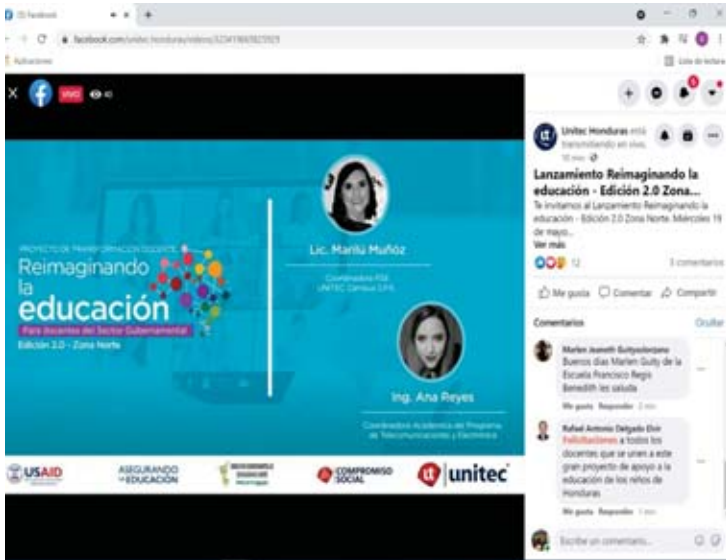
(3) Facebook

facebook.com/unitec.honduras/videos/323419069823929

Aplicaciones

Lista de lectura

VIVO

PROYECTO DE TRANSFORMACIÓN DOCENTE

Reimaginando la educación

Para docentes del Sector Gubernamental

Edición 2.0 - Zona Norte

Lic. Marilú Muñoz

Coordinadora PDE UNITEC Campus SPS

Ing. Ana Reyes

Coordinadora Académica del Programa de Telecomunicaciones y Electrónica

USAID

ASEGURANDO LA EDUCACIÓN

COMPROMISO SOCIAL

unitec

Unitec Honduras está transmitiendo en vivo.

Lanzamiento Reimaginando la educación - Edición 2.0 Zona...

Te invitamos al Lanzamiento Reimaginando la educación - Edición 2.0 Zona Norte. Miércoles 19 de mayo...

Ver más

12

3 comentarios

Me gusta

Comentar

Compartir

Comentarios

Ocultar

Marlen Jeaneth Guityoolorzano

Buenos días Marlen Guity de la Escuela Francisco Regis Benedith les saluda

Me gusta Responder

Rafael Antonio Delgado Elvir

Felicitaciones a todos los docentes que se unen a este gran proyecto de apoyo a la educación de los niños de Honduras

Me gusta Responder

Escribe un comentario...